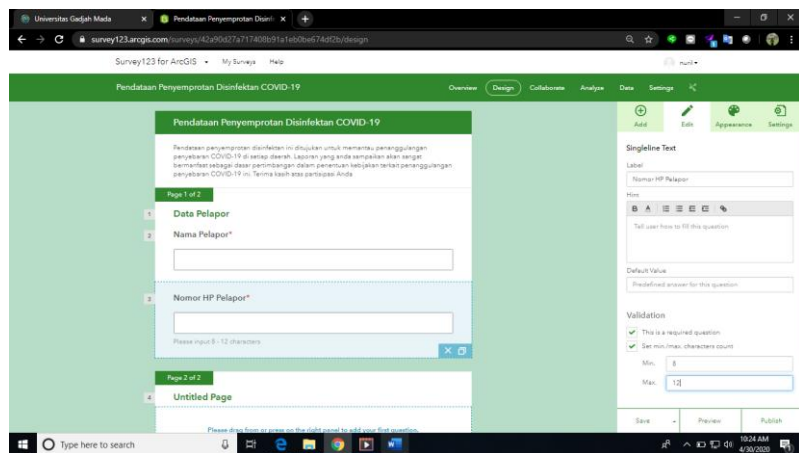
Universitas Gadjah Mada
Pendataan Penyemprotan Disinfe
survey123.arcgis.com/surveys/42a90d27a717408b91a1eb0be674df2b/design

Survey123 for ArcGIS  My Surveys  Help
nurli

Pendataan Penyemprotan Disinfektan COVID-19
Overview  Design  Collaborate  Analyze  Data  Settings

Pendataan Penyemprotan Disinfektan COVID-19

Pendataan penyemprotan disinfektan ini ditujukan untuk memantau penanggulangan penyebaran COVID-19 di setiap daerah. Laporan yang anda sampaikan akan sangat bermanfaat sebagai dasar pertimbangan dalam penentuan kebijakan terkait penanggulangan penyebaran COVID-19 ini. Terima kasih atas partisipasi Anda.

Page 1 of 2
1 Data Pelapor
2 Nama Pelapor*
3 Nomor HP Pelapor*
Please input 8 - 12 characters

Page 2 of 2
4 Untitled Page
Please drag from or press on the right panel to add your first question.

Add  Edit  Appearance  Settings

Singleline Text
Label
Nomor HP Pelapor
Hint
Tell user how to fill this question
Default Value
Predefined answer for this question

Validation
This is a required question
Set min./max. characters count
Min. 8
Max. 12

Save  Preview  Publish

Type here to search
10:24 AM
4/30/2020